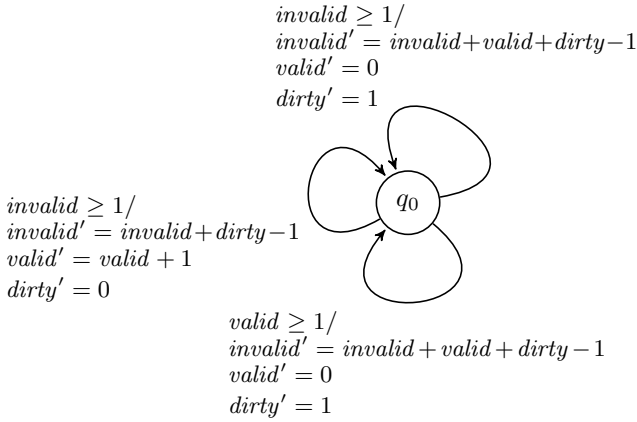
$invalid \geq 1/$
$invalid' = invalid + valid + dirty - 1$
$valid' = 0$
$dirty' = 1$

$q_0$

$invalid \geq 1/$
$invalid' = invalid + dirty - 1$
$valid' = valid + 1$
$dirty' = 0$

$valid \geq 1/$
$invalid' = invalid + valid + dirty - 1$
$valid' = 0$
$dirty' = 1$